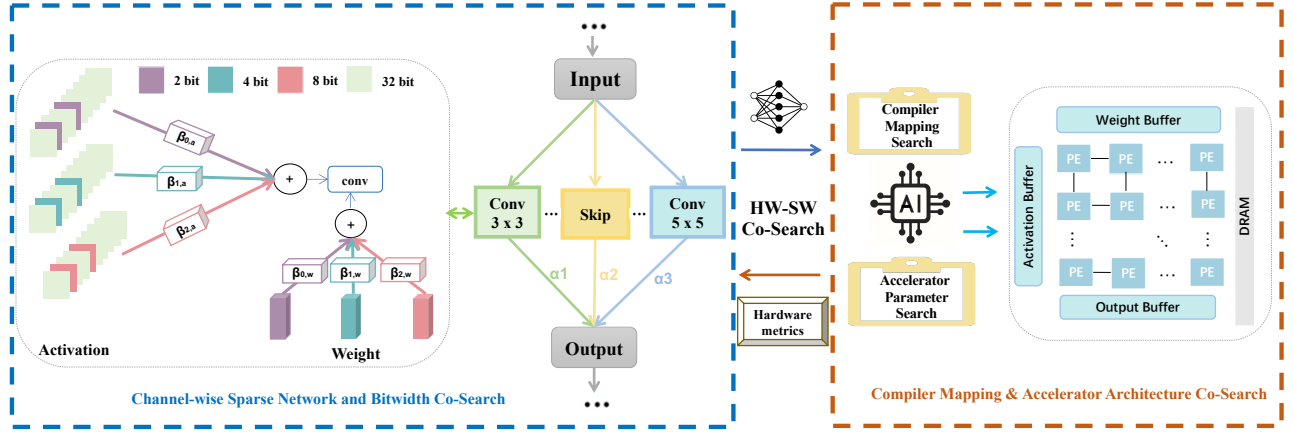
2 bit
4 bit
8 bit
32 bit

$\beta_{0,a}$
$\beta_{1,a}$
$\beta_{2,a}$
+
conv
+
$\beta_{0,w}$
$\beta_{1,w}$
$\beta_{2,w}$

Activation
Weight

•••
Input
Conv 3 x 3
...
Skip
...
Conv 5 x 5
α1
α2
α3
Output
•••

Channel-wise Sparse Network and Bitwidth Co-Search

HW-SW Co-Search

Hardware metrics

Compiler Mapping Search

AI

Accelerator Parameter Search

Weight Buffer
Activation Buffer
PE
PE
...
PE
PE
PE
...
PE
⋮
⋱
⋮
PE
PE
...
PE
Output Buffer
DRAM

Compiler Mapping & Accelerator Architecture Co-Search